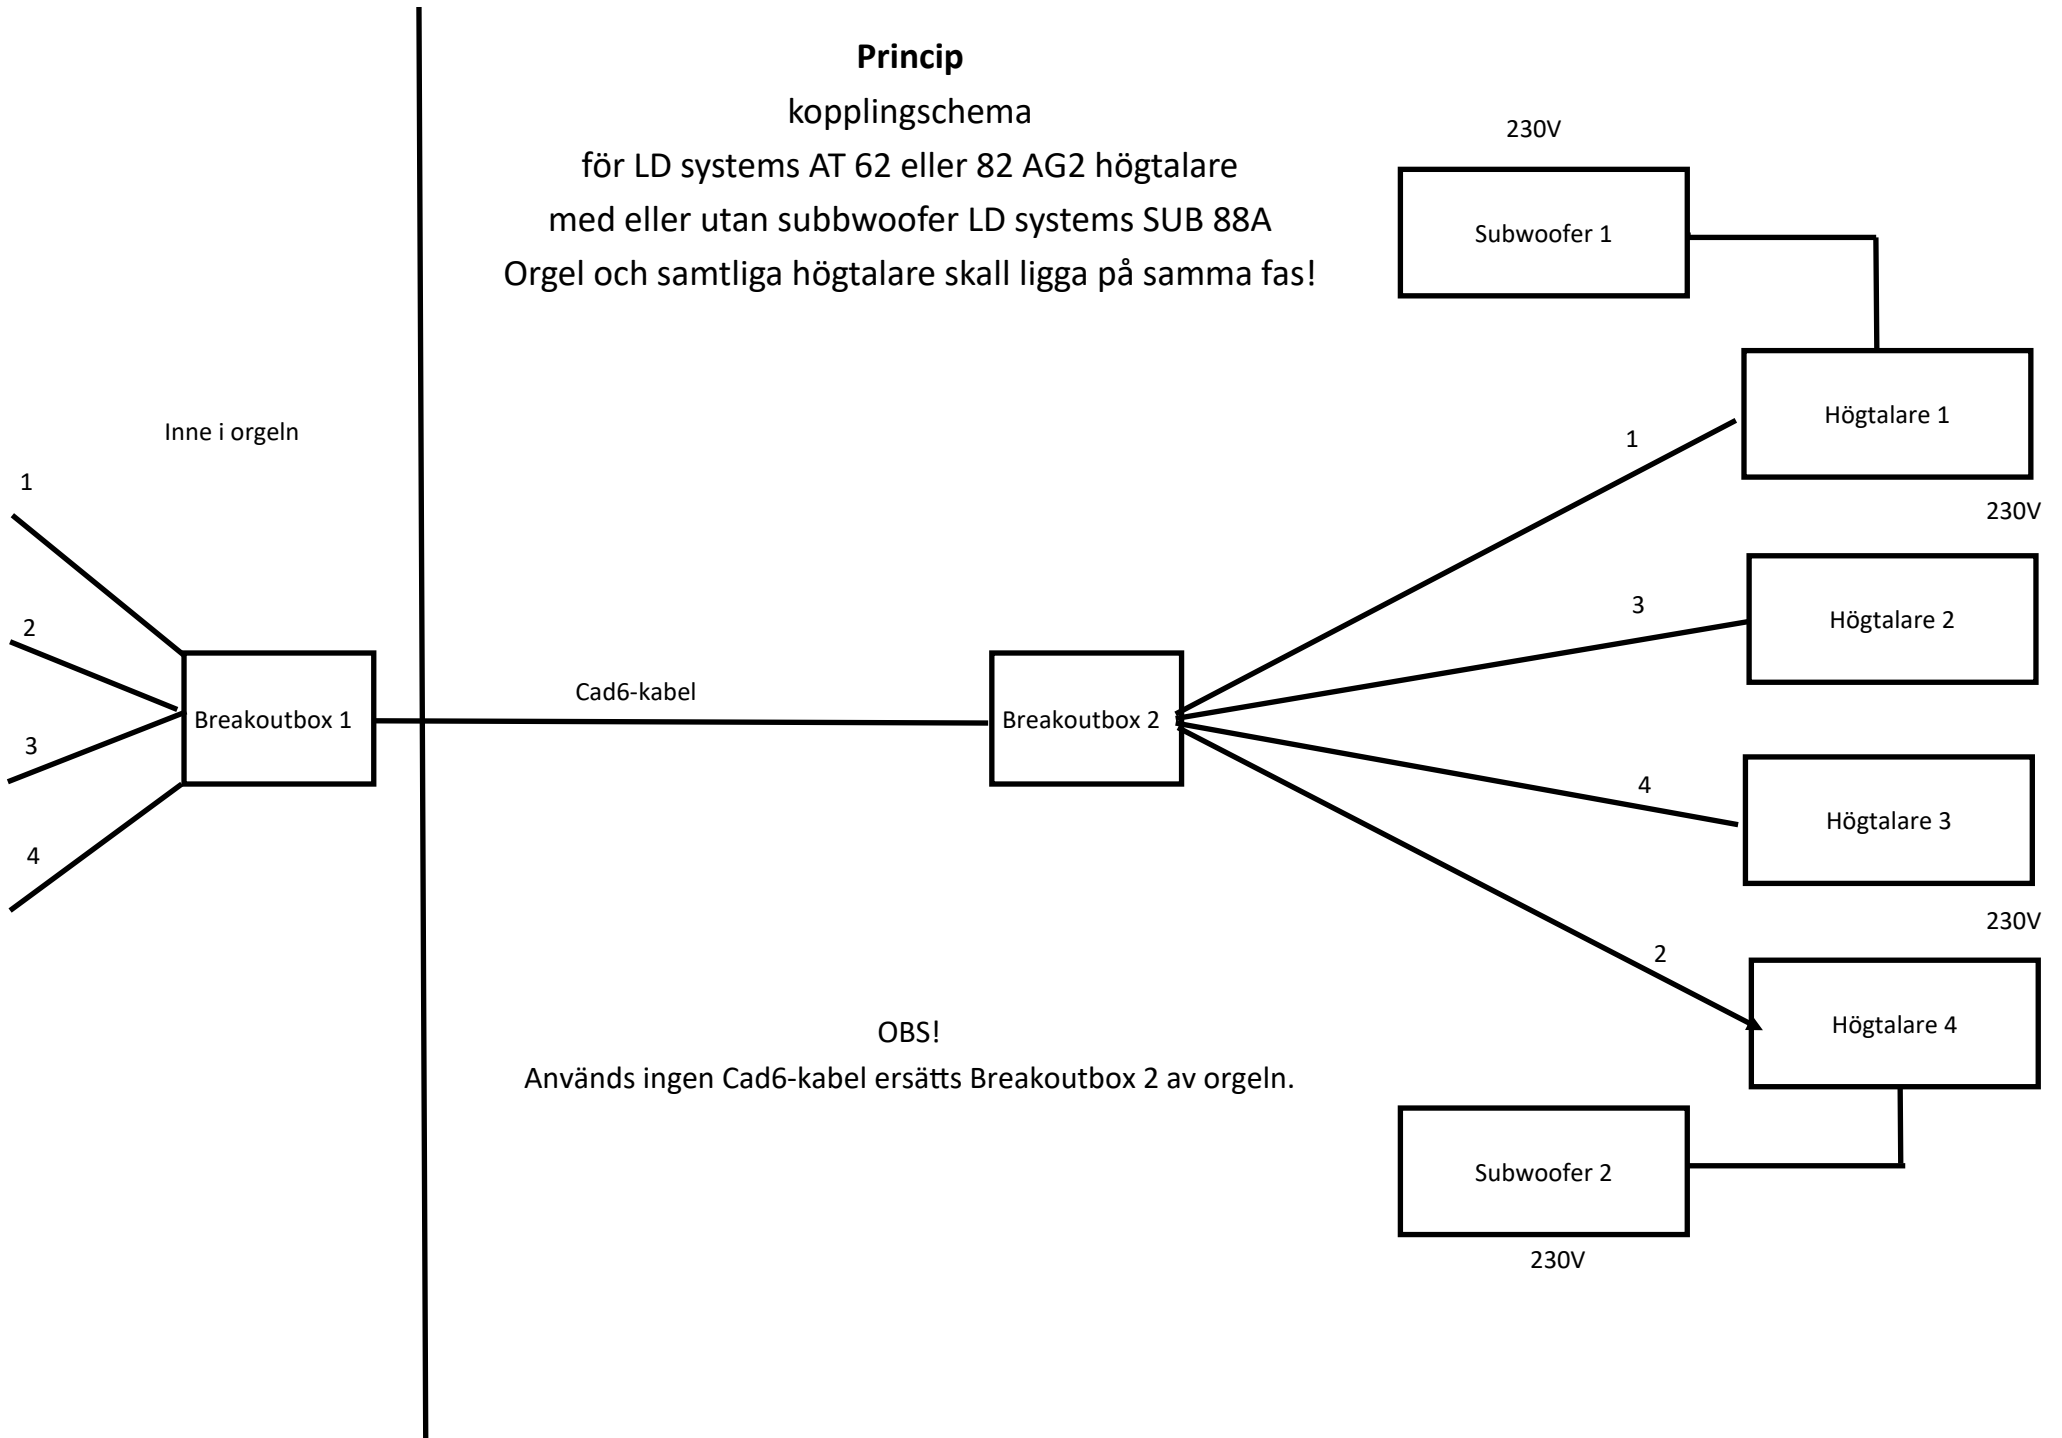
**Princip**
kopplingschema
för LD systems AT 62 eller 82 AG2 högtalare
med eller utan subbwoofer LD systems SUB 88A
Orgel och samtliga högtalare skall ligga på samma fas!

230V

Subwoofer 1

Högtalare 1

230V

Inne i orgeln

1

2

3

4

Breakoutbox 1

Cad6-kabel

Breakoutbox 2

1

3

4

2

Högtalare 2

Högtalare 3

230V

Högtalare 4

OBS!
Används ingen Cad6-kabel ersätts Breakoutbox 2 av orgeln.

Subwoofer 2

230V